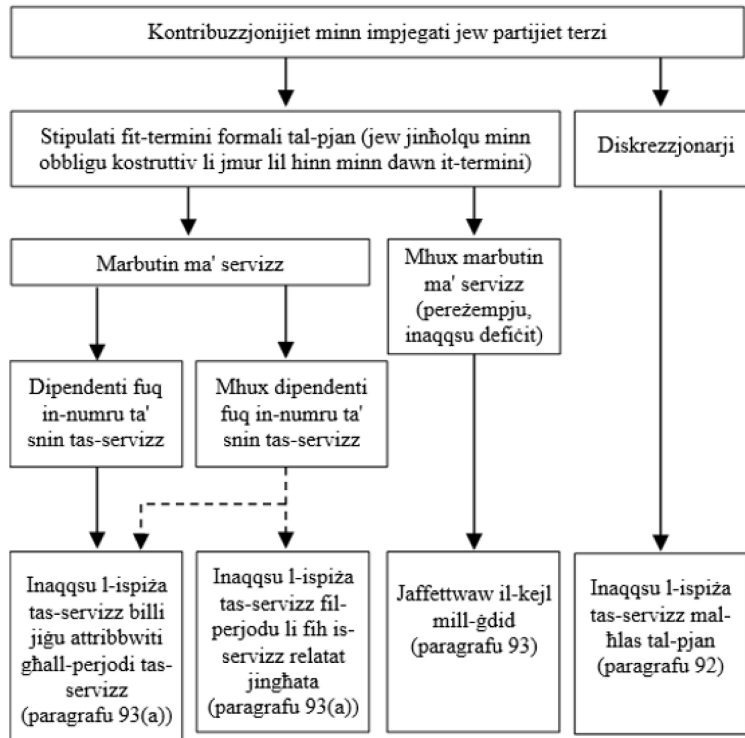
Kontribuzzjonijiet minn impjegati jew partijiet terzi

Stipulati fit-termini formali tal-pjan (jew jinħolqu minn obbligu kostruttiv li jmur lil hinn minn dawn it-termini)

Diskrezzjonarji

Marbutin ma' servizz

Mhux marbutin ma' servizz (pereżempju, inaqqsu defiċit)

Dipendenti fuq in-numru ta' snin tas-servizz

Mhux dipendenti fuq in-numru ta' snin tas-servizz

Inaqqsu l-ispiża tas-servizz billi jiġu attribbwiti għall-perjodi tas-servizz (paragrafu 93(a))

Inaqqsu l-ispiża tas-servizz fil-perjodu li fih is-servizz relatat jingħata (paragrafu 93(a))

Jaffettwaw il-kejl mill-ġdid (paragrafu 93)

Inaqqsu l-ispiża tas-servizz mal-ħlas tal-pjan (paragrafu 92)